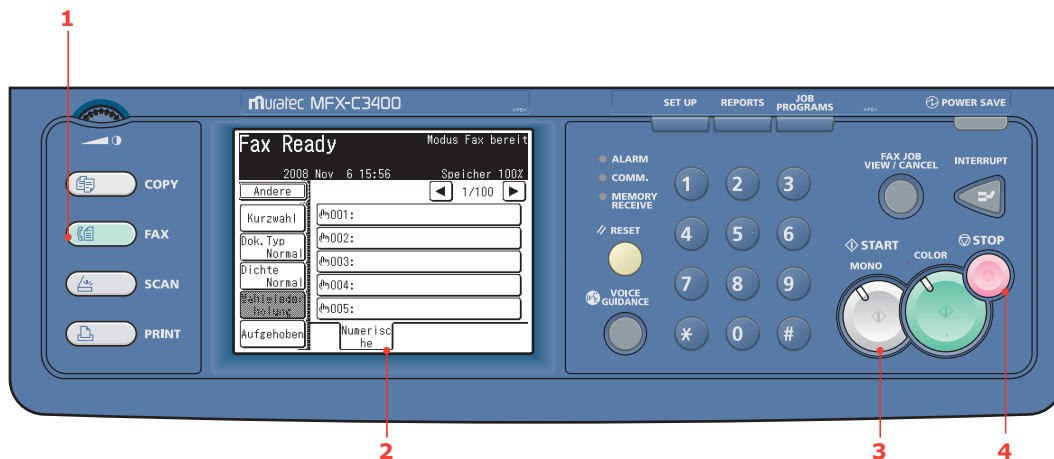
1

Muratec MFX-C3400

SET UP
REPORTS
JOB PROGRAMS
POWER SAVE

COPY
FAX
SCAN
PRINT

Fax Ready
Modus Fax bereit
2008 Nov 6 15:56
Speicher 100%
Andere
1/100
Kurzwahl
001:
Dok.Typ Normal
002:
Dichte Normal
003:
Wahlwiederholung
004:
005:
Aufgehoben
Numerische

ALARM
COMM.
MEMORY RECEIVE
RESET
VOICE GUIDANCE

1
2
3
4
5
6
7
8
9
*
0
#

FAX JOB VIEW / CANCEL
INTERRUPT
START
MONO
COLOR
STOP

2
3
4